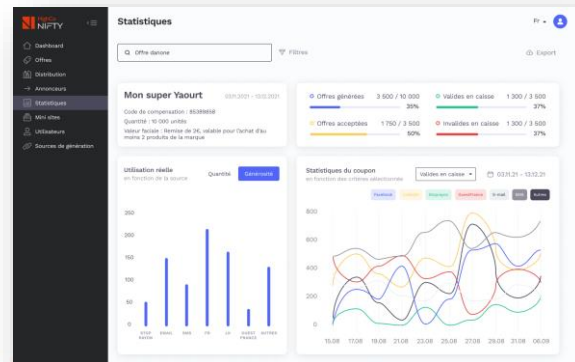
NIFTY

Dashboard
Offres
Distribution
Annonceurs
Statistiques
Mini sites
Utilisateurs
Sources de génération

Statistiques

Fr

Offre danone

Filtres

Export

Mon super Yaourt

03.11.2021 – 15.12.2021

Code de compensation : 85389858
Quantité : 10 000 unités
Valeur faciale : Remise de 3€, valable pour l'achat d'au moins 2 produits de la marque

Offres générées 3 500 / 10 000 35%
Validés en caisse 1 300 / 3 500 37%
Offres acceptées 1 750 / 3 500 50%
Invalides en caisse 1 300 / 3 500 37%

Utilisation réelle
en fonction de la source

Quantité Générosité

350
300
250
200
150
100
50
0

STOP PAPER EMAIL SMS FB LR OUEST FRANCE AUTRES

Statistiques du coupon
en fonction des critères sélectionnés

Validés en caisse

03.11.21 – 12.12.21

Facebook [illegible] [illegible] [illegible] E-mail SMS Autres

800
600
400
200
0

15.08 17.08 19.08 21.08 23.08 25.08 27.08 29.08 31.08